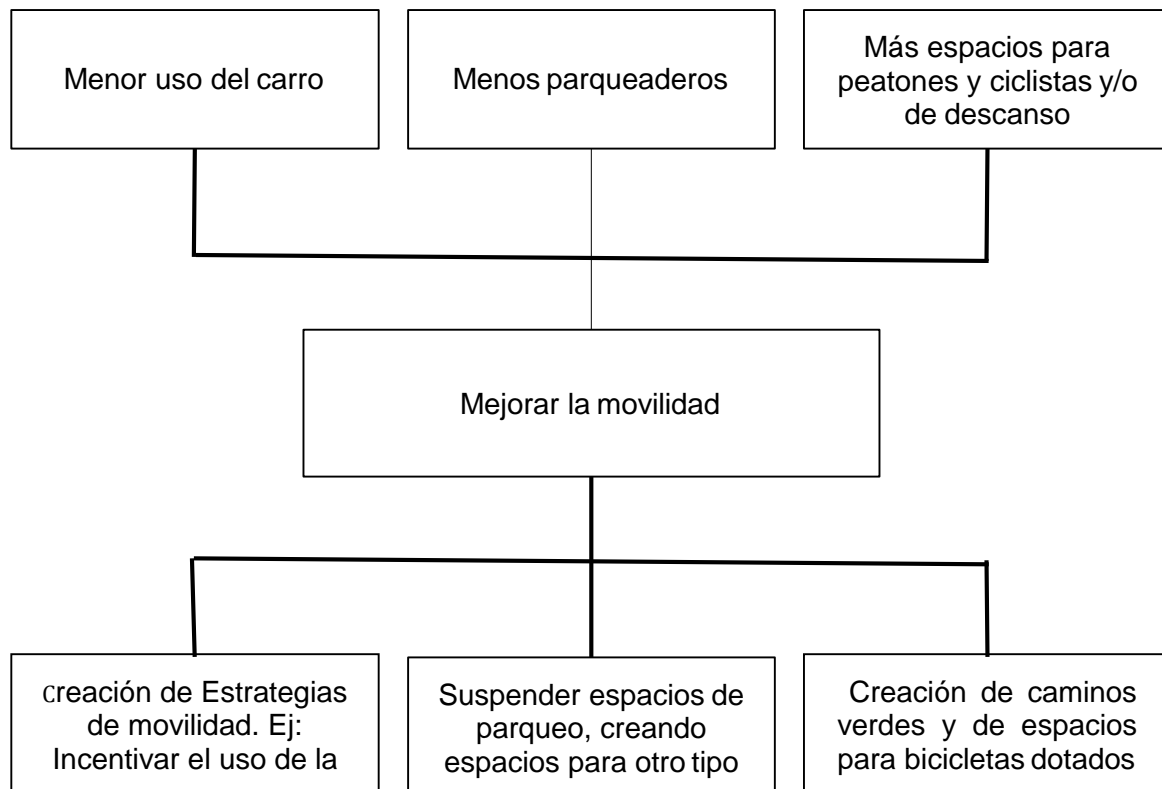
Menor uso del carro

Menos parqueaderos

Más espacios para peatones y ciclistas y/o de descanso

Mejorar la movilidad

creación de Estrategias de movilidad. Ej: Incentivar el uso de la

Suspender espacios de parqueo, creando espacios para otro tipo

Creación de caminos verdes y de espacios para bicicletas dotados